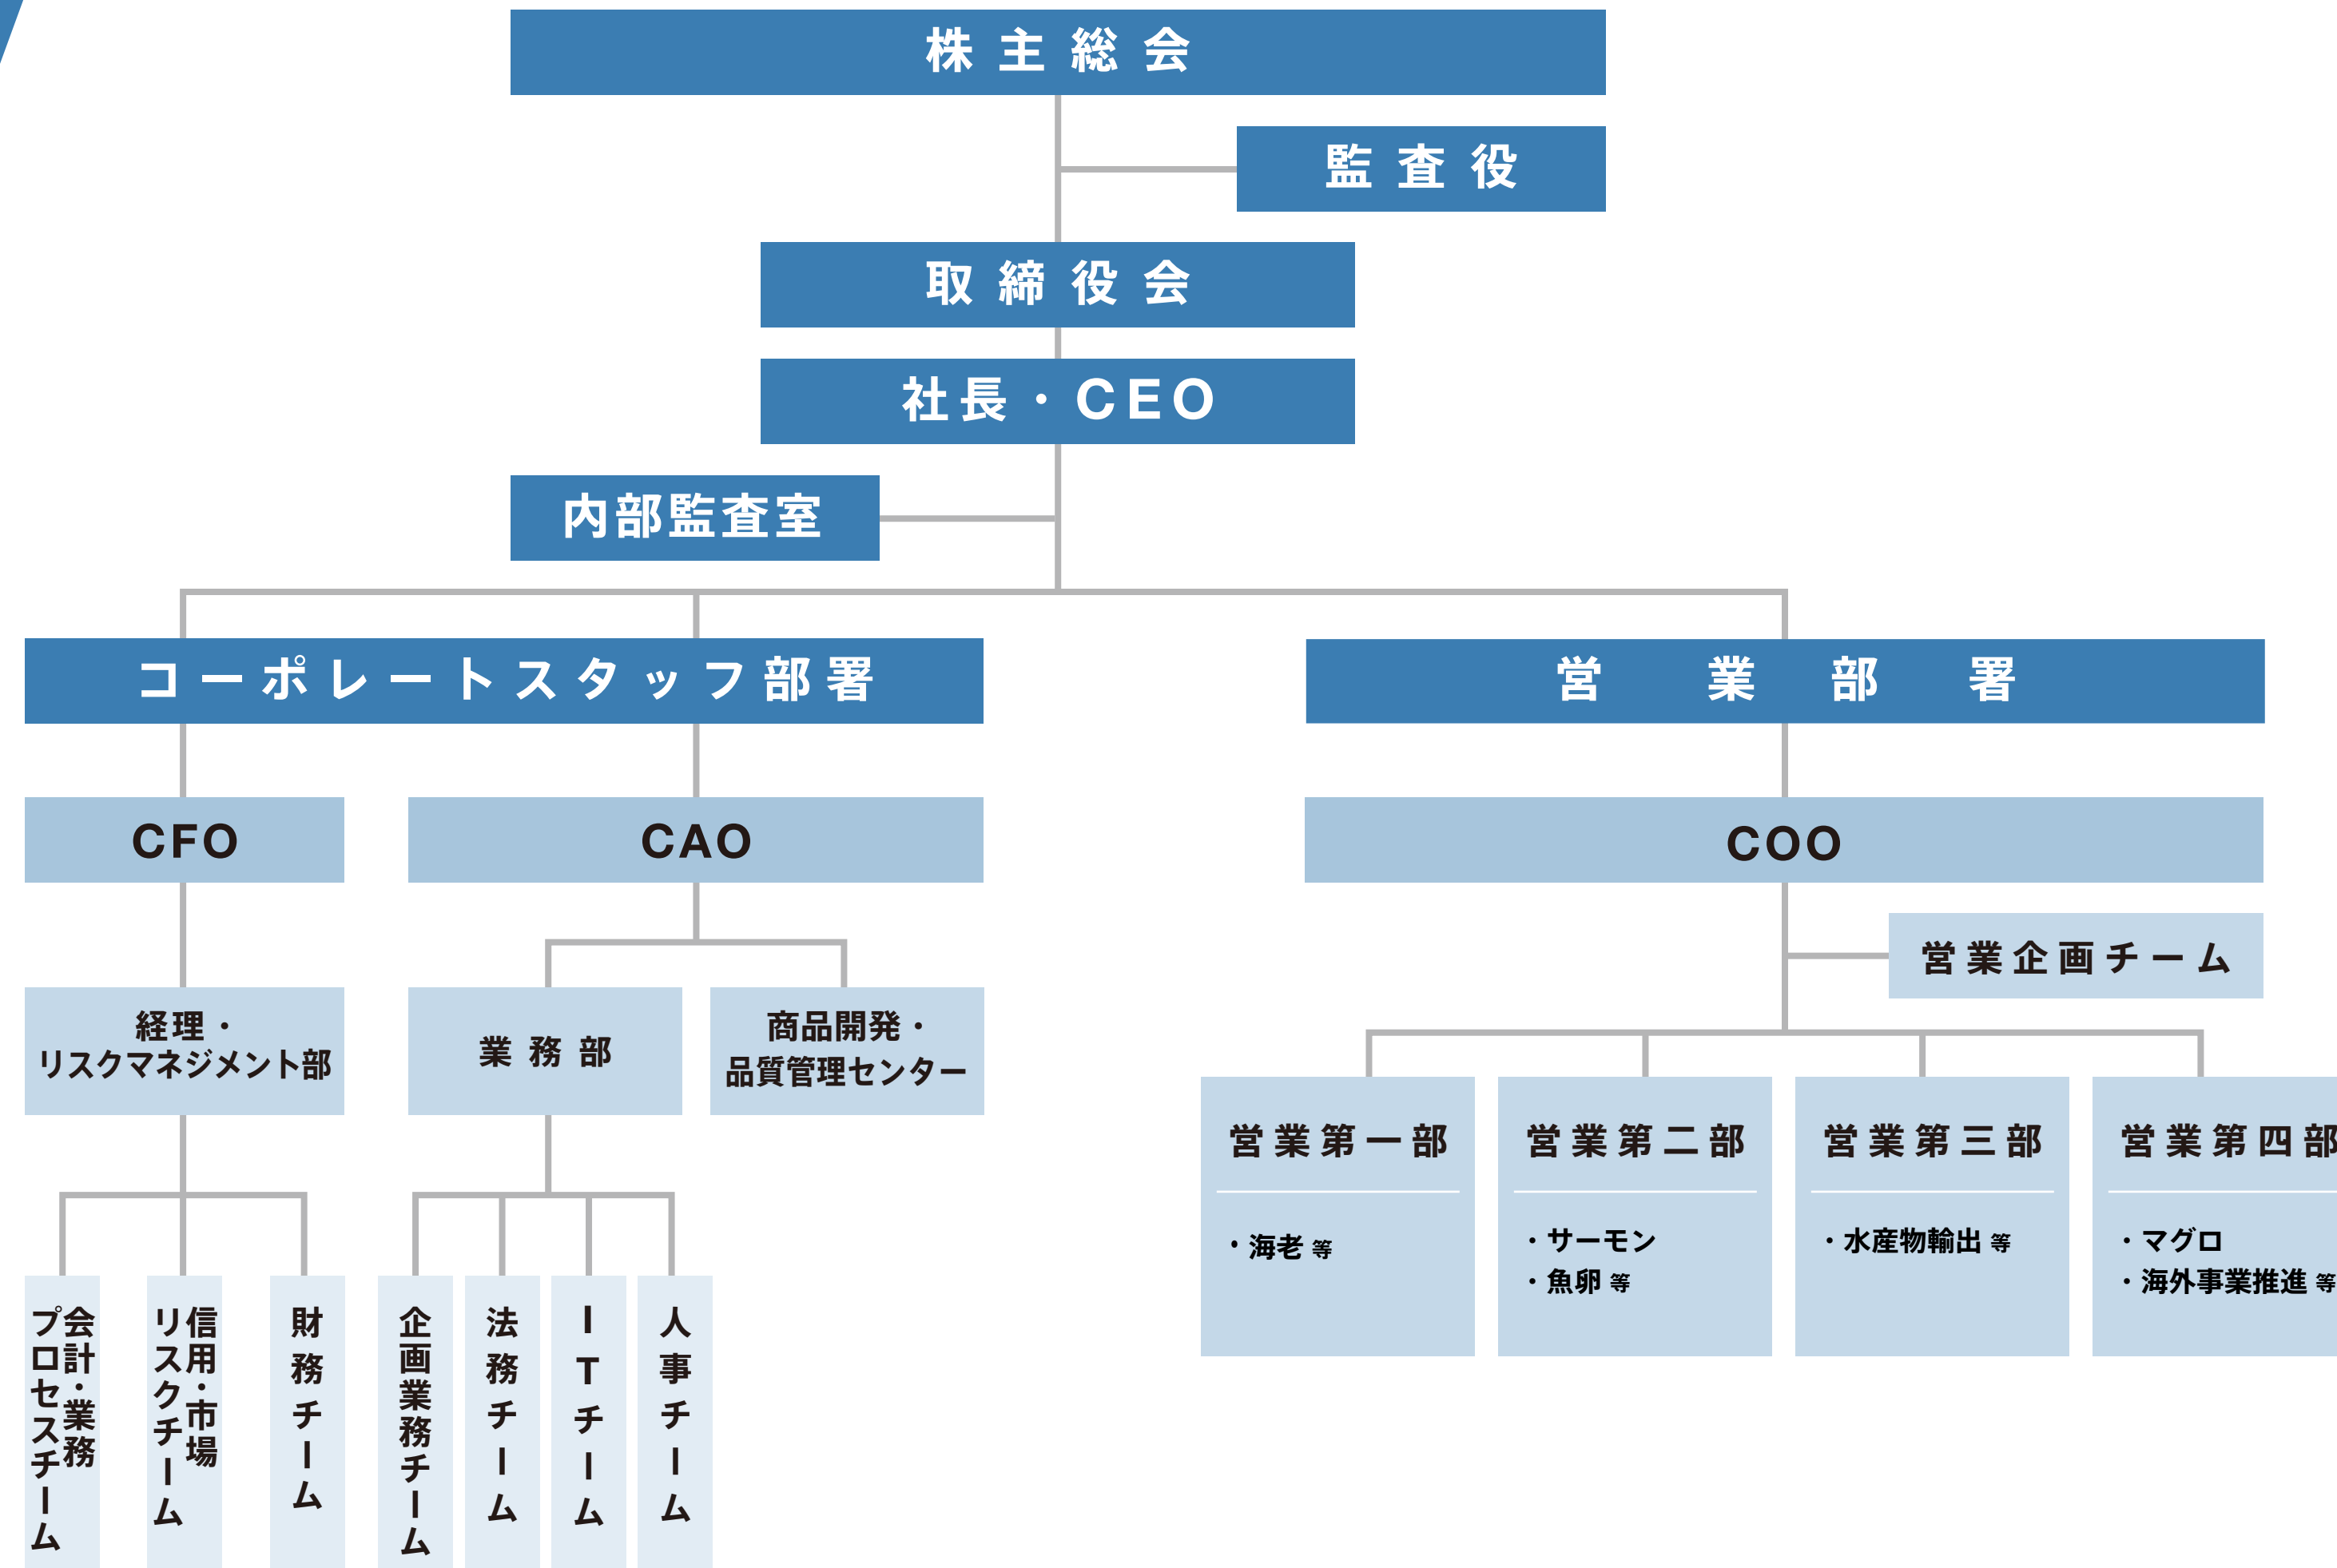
株主総会

監査役

取締役会

社長・CEO

内部監査室

コーポレートスタッフ部署

営業部署

CFO

CAO

COO

営業企画チーム

経理・リスクマネジメント部

業務部

商品開発・品質管理センター

営業第一部
・海老 等

営業第二部
・サーモン
・魚卵 等

営業第三部
・水産物輸出 等

営業第四部
・マグロ
・海外事業推進 等

会計・業務プロセスチーム

信用・市場リスクチーム

財務チーム

企画業務チーム

法務チーム

ITチーム

人事チーム